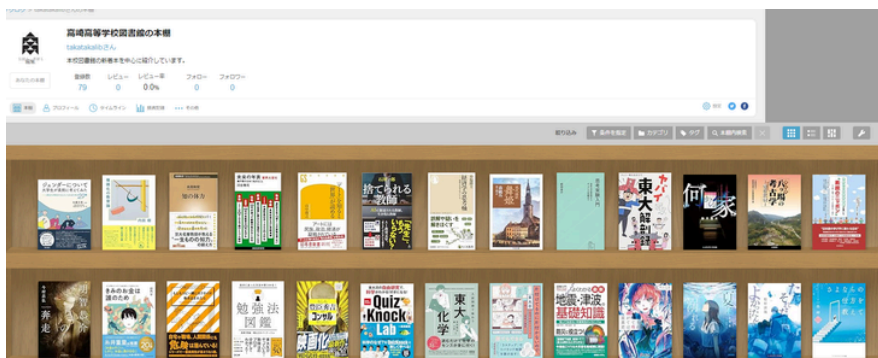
高崎高等学校図書館の本棚

takatakalibさん

本校図書館の新着本を中心に紹介しています。

高崎高の本棚

登録数 79

レビュー 0

レビュー率 0.0%

フォロー 0

フォロワー 0

本棚

プロフィール

タイムライン

読書記録

その他

絞り込み

条件を指定

カテゴリ

タグ

本棚内検索

ジェンダーについて

知の体力

捨てられる教師

東大解剖

何が家

東大化学

勉強法図鑑

Quiz Knock Lab

地震・津波の基礎知識

奔走